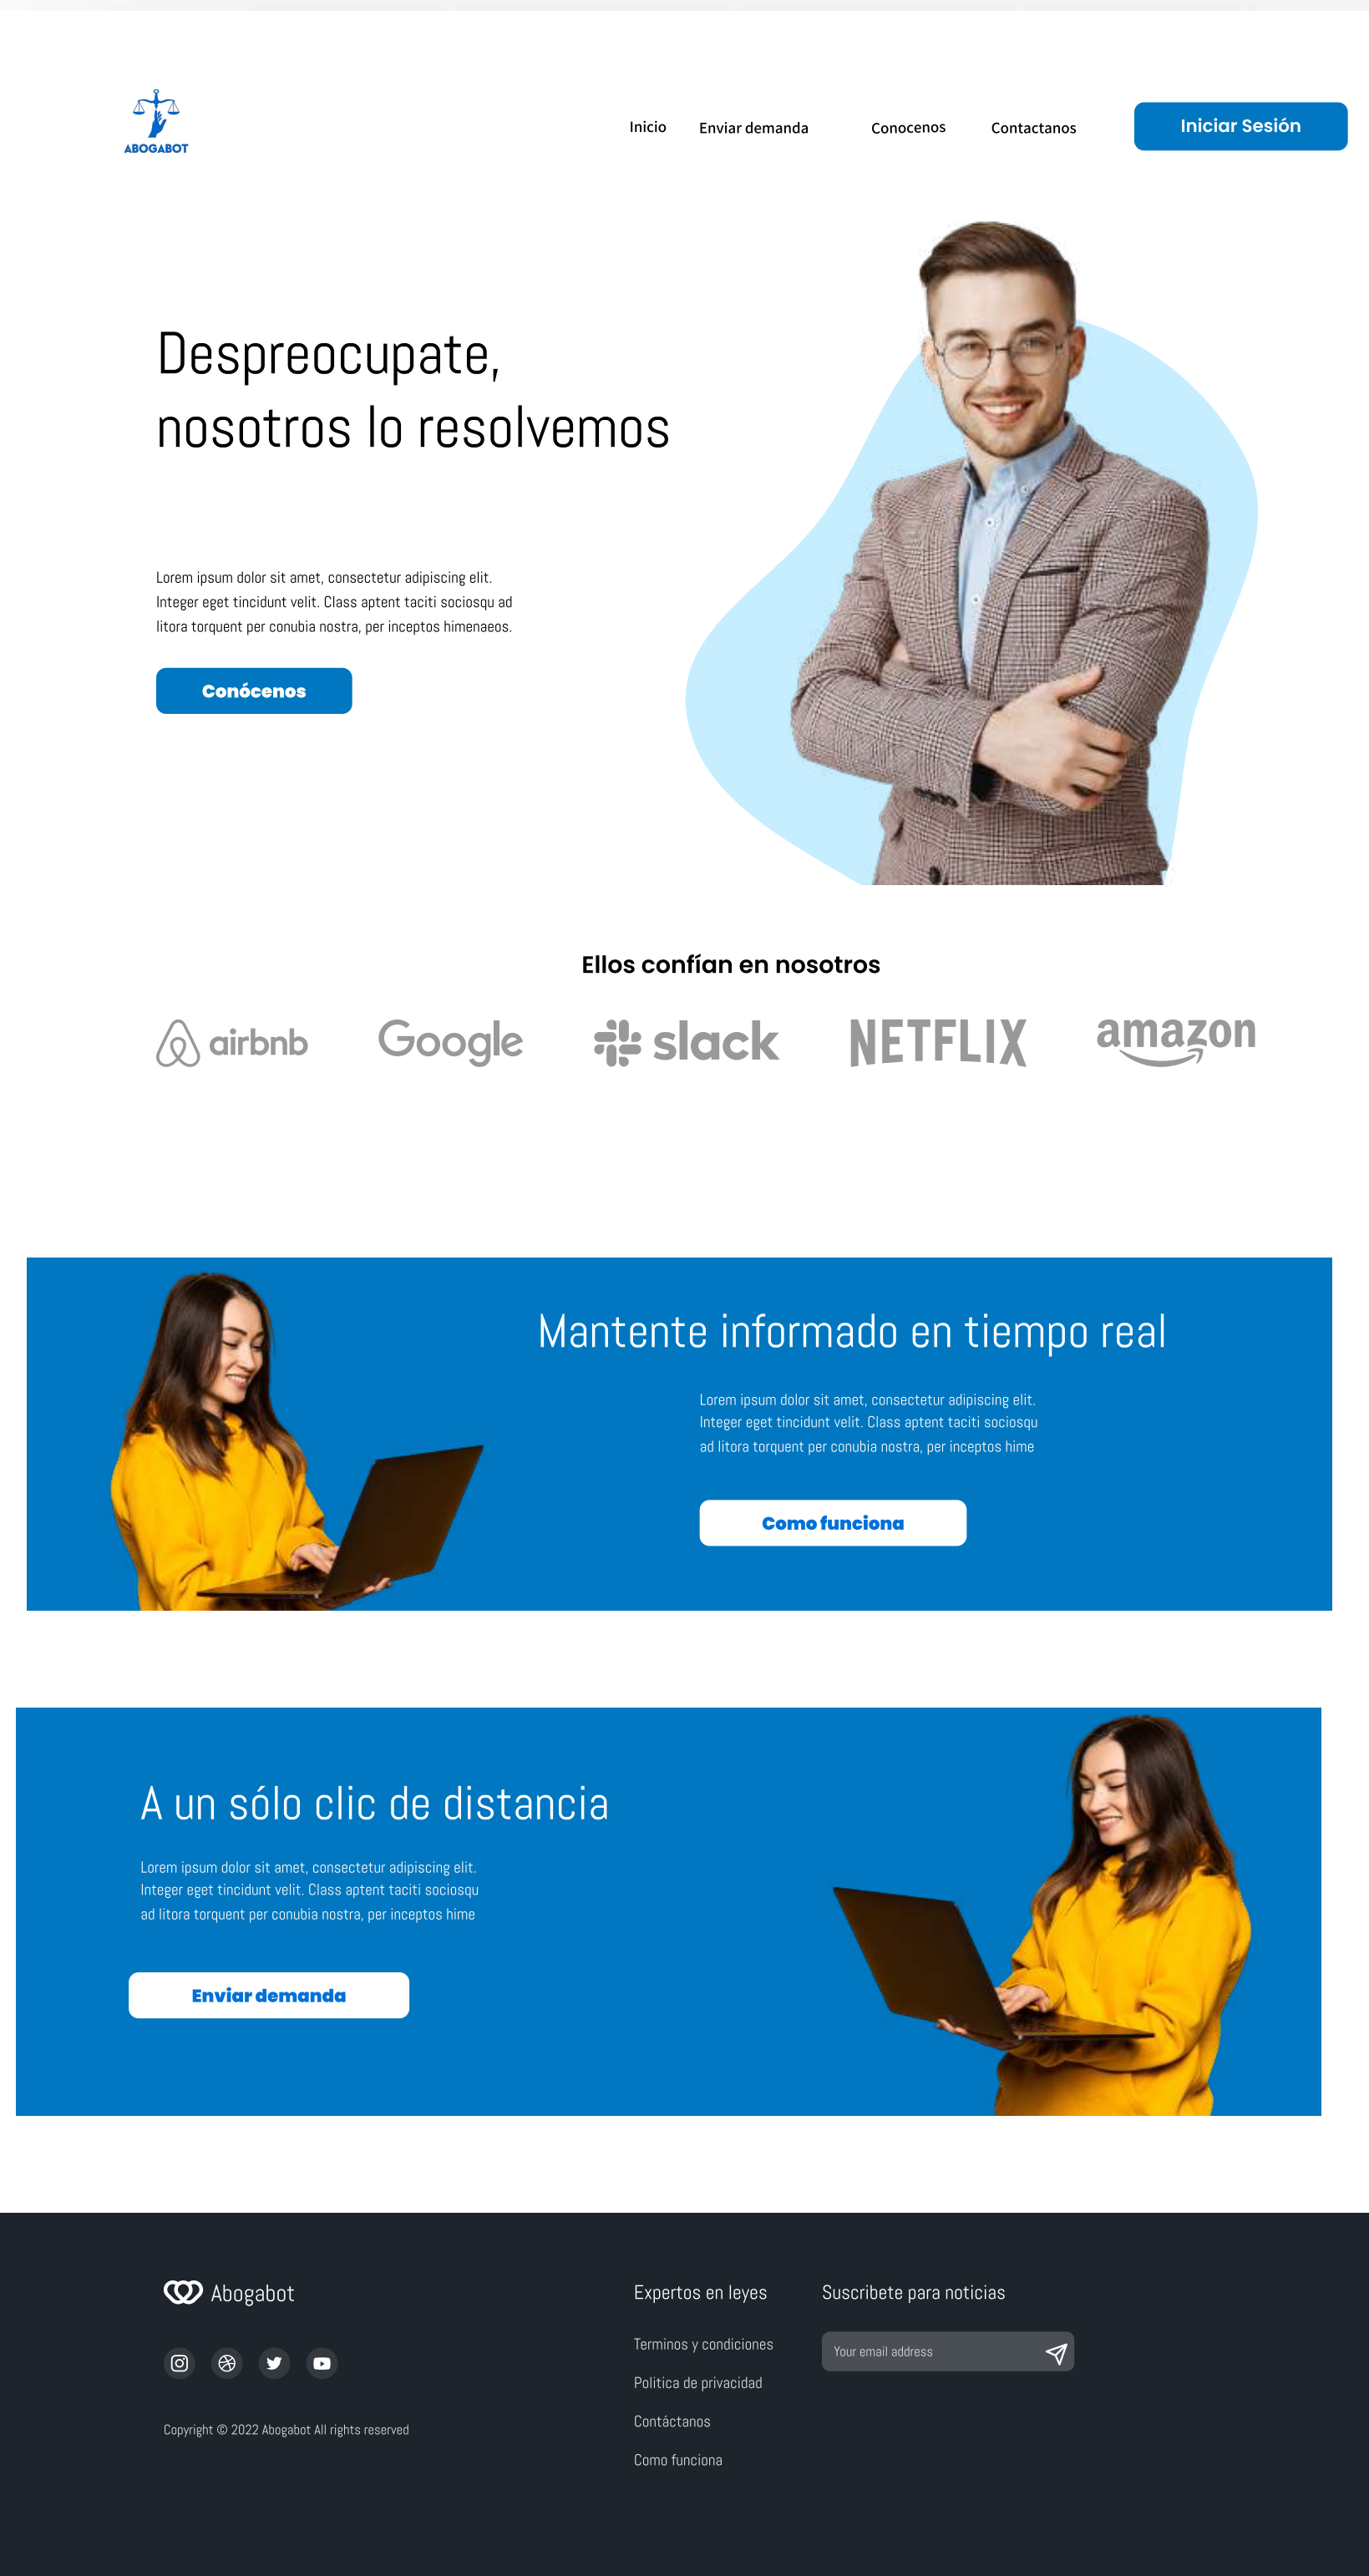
ABOGABOT

Inicio Enviar demanda Conocenos Contactanos

Iniciar Sesión

Despreocupate, nosotros lo resolvemos

Lorem ipsum dolor sit amet, consectetur adipiscing elit. Integer eget tincidunt velit. Class aptent taciti sociosqu ad litora torquent per conubia nostra, per inceptos himenaeos.

Conócenos

Ellos confían en nosotros

airbnb Google slack NETFLIX amazon

Mantente informado en tiempo real

Lorem ipsum dolor sit amet, consectetur adipiscing elit. Integer eget tincidunt velit. Class aptent taciti sociosqu ad litora torquent per conubia nostra, per inceptos hime

Como funciona

A un sólo clic de distancia

Lorem ipsum dolor sit amet, consectetur adipiscing elit. Integer eget tincidunt velit. Class aptent taciti sociosqu ad litora torquent per conubia nostra, per inceptos hime

Enviar demanda

Abogabot

Copyright © 2022 Abogabot All rights reserved

Expertos en leyes

Terminos y condiciones

Politica de privacidad

Contáctanos

Como funciona

Suscribete para noticias

Your email address